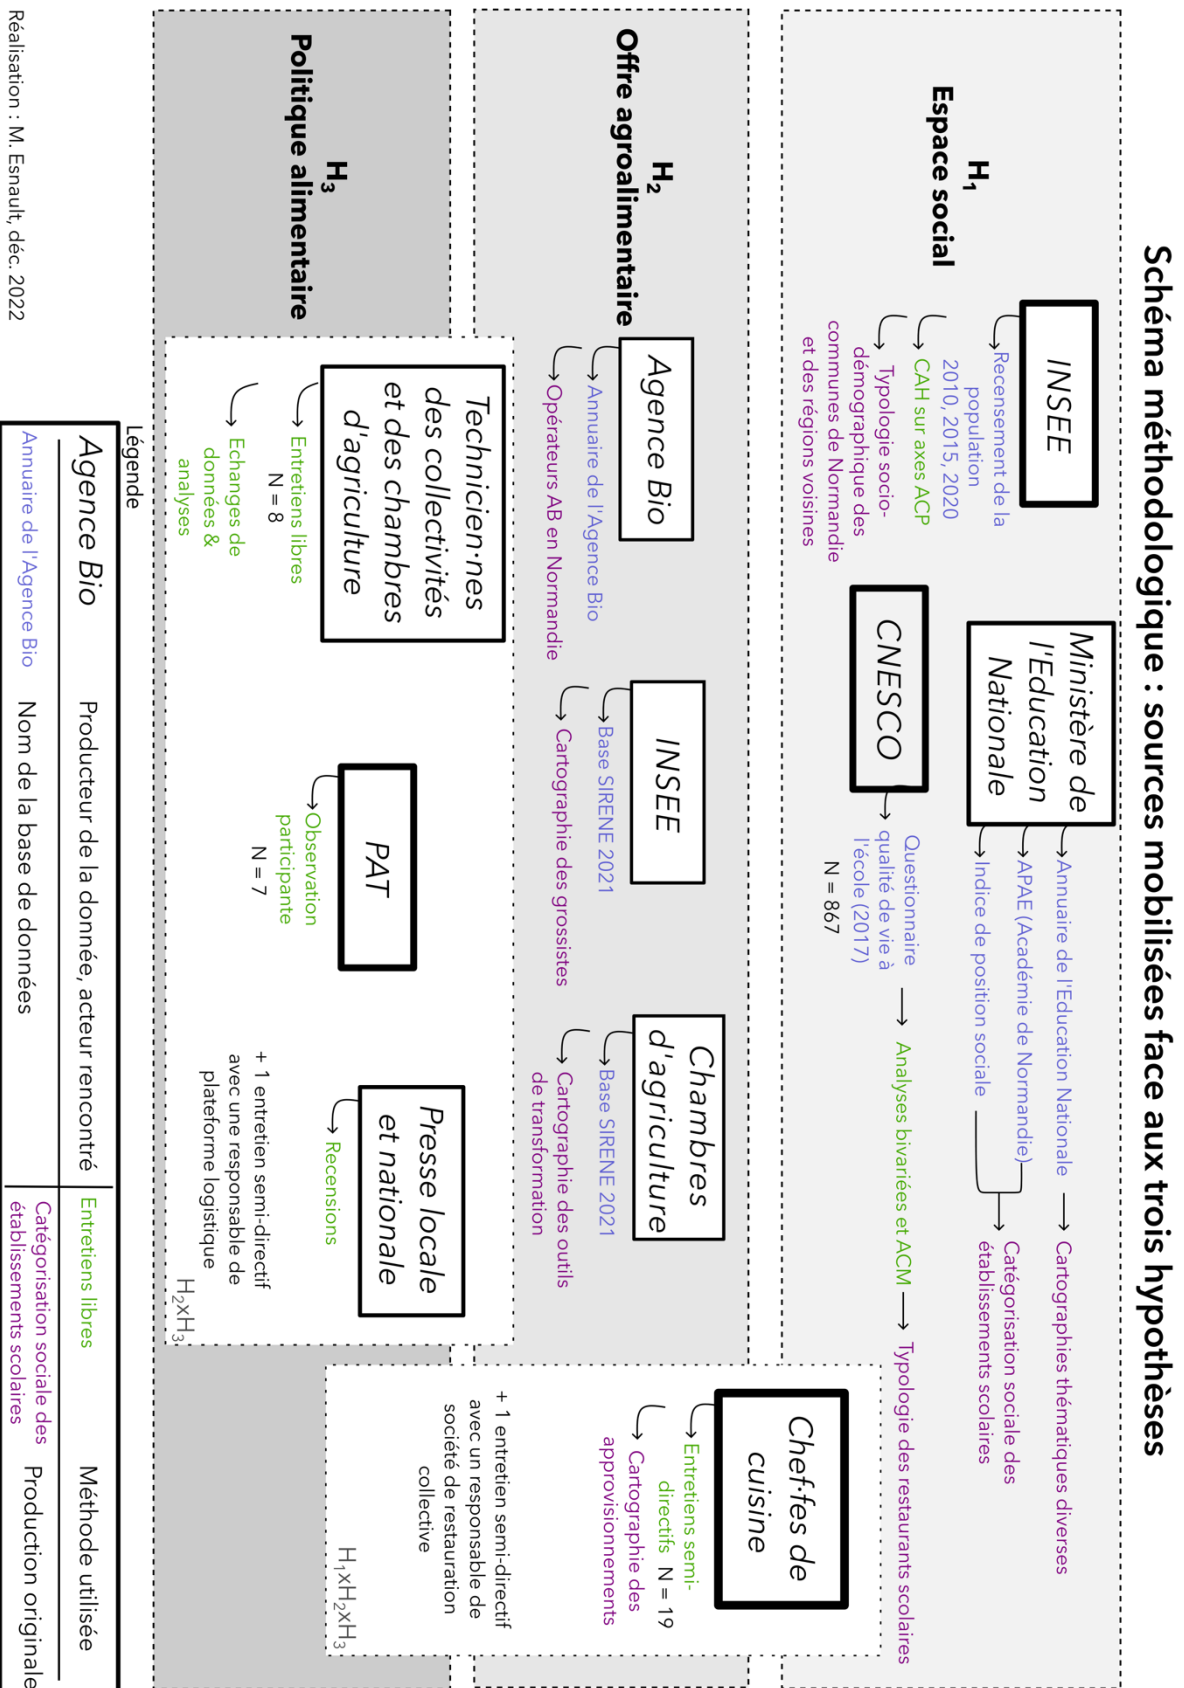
Schéma méthodologique : sources mobilisées face aux trois hypothèses

$H_1$
Espace social

INSEE
Recensement de la population 2010, 2015, 2020
CAH sur axes ACP
Typologie socio-démographique des communes de Normandie et des régions voisines

Ministère de l'Education Nationale
Annuaire de l'Education Nationale → Cartographies thématiques diverses
APAE (Académie de Normandie)
Indice de position sociale
Catégorisation sociale des établissements scolaires

CNESCO
Questionnaire qualité de vie à l'école (2017)
N = 867
→ Analyses bivariées et ACM → Typologie des restaurants scolaires

$H_2$
Offre agroalimentaire

Agence Bio
Annuaire de l'Agence Bio
Opérateurs AB en Normandie

INSEE
Base SIRENE 2021
Cartographie des grossistes

Chambres d'agriculture
Base SIRENE 2021
Cartographie des outils de transformation

Chef·fes de cuisine
Entretiens semi-directifs N = 19
Cartographie des approvisionnements
+ 1 entretien semi-directif avec un responsable de société de restauration collective
$H_1xH_2xH_3$

$H_3$
Politique alimentaire

Technicien·nes des collectivités et des chambres d'agriculture
Entretiens libres
N = 8
Echanges de données & analyses

PAT
Observation participante
N = 7

Presse locale et nationale
Recensions

+ 1 entretien semi-directif avec une responsable de plateforme logistique
$H_2xH_3$

Légende
| Agence Bio | Producteur de la donnée, acteur rencontré | Entretiens libres | Méthode utilisée |
|---|---|---|---|
| Annuaire de l'Agence Bio | Nom de la base de données | Catégorisation sociale des établissements scolaires | Production originale |

Réalisation : M. Esnault, déc. 2022